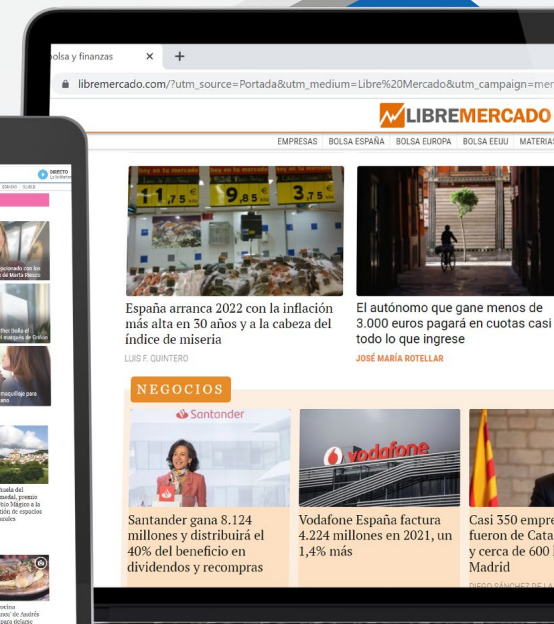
olsa y finanzas ×  +

libremercado.com/?utm_source=Portada&utm_medium=Libre%20Mercado&utm_campaign=mer

LIBREMERCADO

EMPRESAS | BOLSA ESPAÑA | BOLSA EUROPA | BOLSA EEUU | MATERIAS

11,75 | 9,85 | 3,75

España arranca 2022 con la inflación más alta en 30 años y a la cabeza del índice de miseria

LUIS F. QUINTERO

El autónomo que gane menos de 3.000 euros pagará en cuotas casi todo lo que ingrese

JOSÉ MARÍA ROTELLAR

NEGOCIOS

Santander

Santander gana 8.124 millones y distribuirá el 40% del beneficio en dividendos y recompras

vodafone

Vodafone España factura 4.224 millones en 2021, un 1,4% más

Casi 350 empre fueron de Cata y cerca de 600 Madrid

DIRECTO